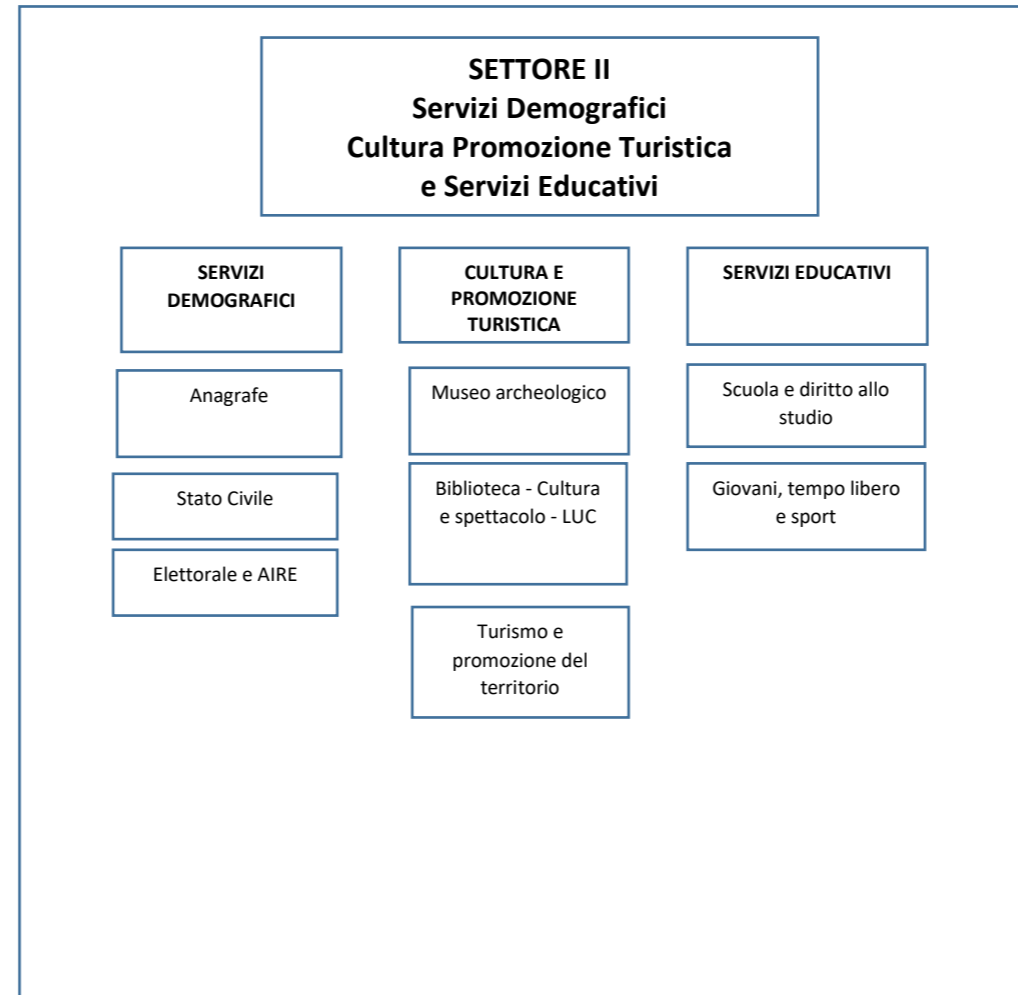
SETTORE II
Servizi Demografici
Cultura Promozione Turistica
e Servizi Educativi

SERVIZI DEMOGRAFICI

Anagrafe

Stato Civile

Elettorale e AIRE

CULTURA E PROMOZIONE TURISTICA

Museo archeologico

Biblioteca - Cultura e spettacolo - LUC

Turismo e promozione del territorio

SERVIZI EDUCATIVI

Scuola e diritto allo studio

Giovani, tempo libero e sport